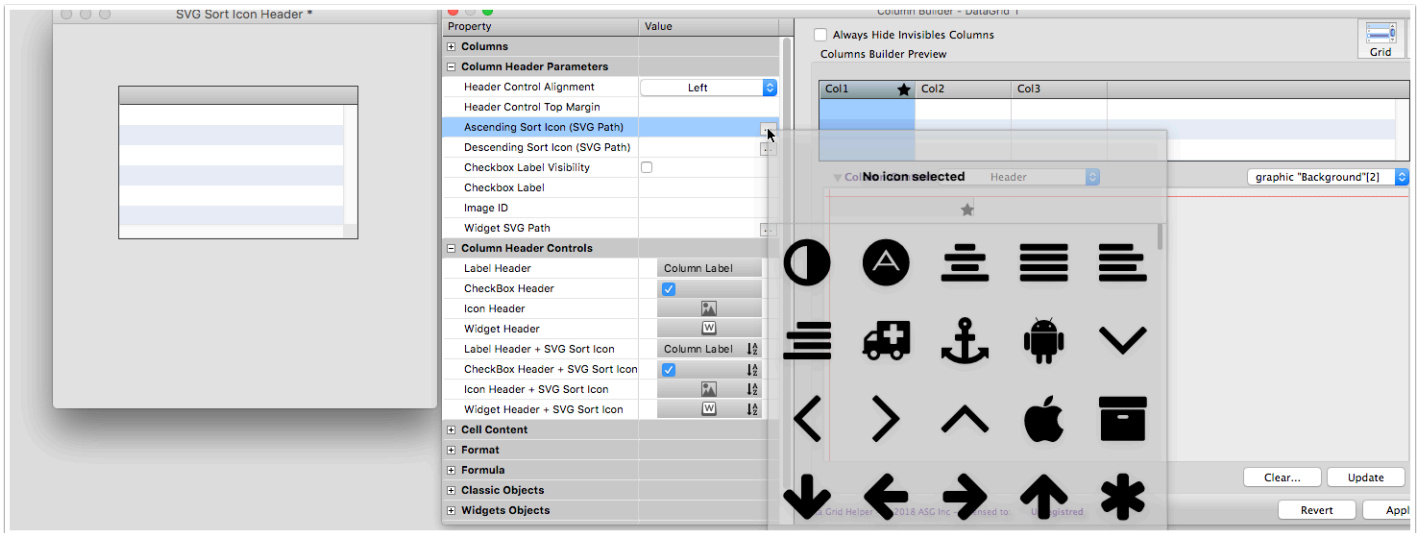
SVG Sort Icon Header *

| Property | Value |
|---|---|
| Columns | |
| Column Header Parameters | |
| Header Control Alignment | Left |
| Header Control Top Margin | |
| Ascending Sort Icon (SVG Path) | ... |
| Descending Sort Icon (SVG Path) | ... |
| Checkbox Label Visibility | |
| Checkbox Label | |
| Image ID | |
| Widget SVG Path | ... |
| Column Header Controls | |
| Label Header | Column Label |
| CheckBox Header | |
| Icon Header | |
| Widget Header | W |
| Label Header + SVG Sort Icon | Column Label |
| CheckBox Header + SVG Sort Icon | |
| Icon Header + SVG Sort Icon | |
| Widget Header + SVG Sort Icon | W |
| Cell Content | |
| Format | |
| Formula | |
| Classic Objects | |
| Widgets Objects | |

Column Builder - DataGrid 1

Always Hide Invisibles Columns

Columns Builder Preview

Grid

| Col1 | Col2 | Col3 |
|---|---|---|

Col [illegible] No icon selected

Header

graphic "Background"[2]

Clear...

Update

Revert

Appl

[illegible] Grid Helper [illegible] 2018 ASG Inc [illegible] licensed to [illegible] Unregistred